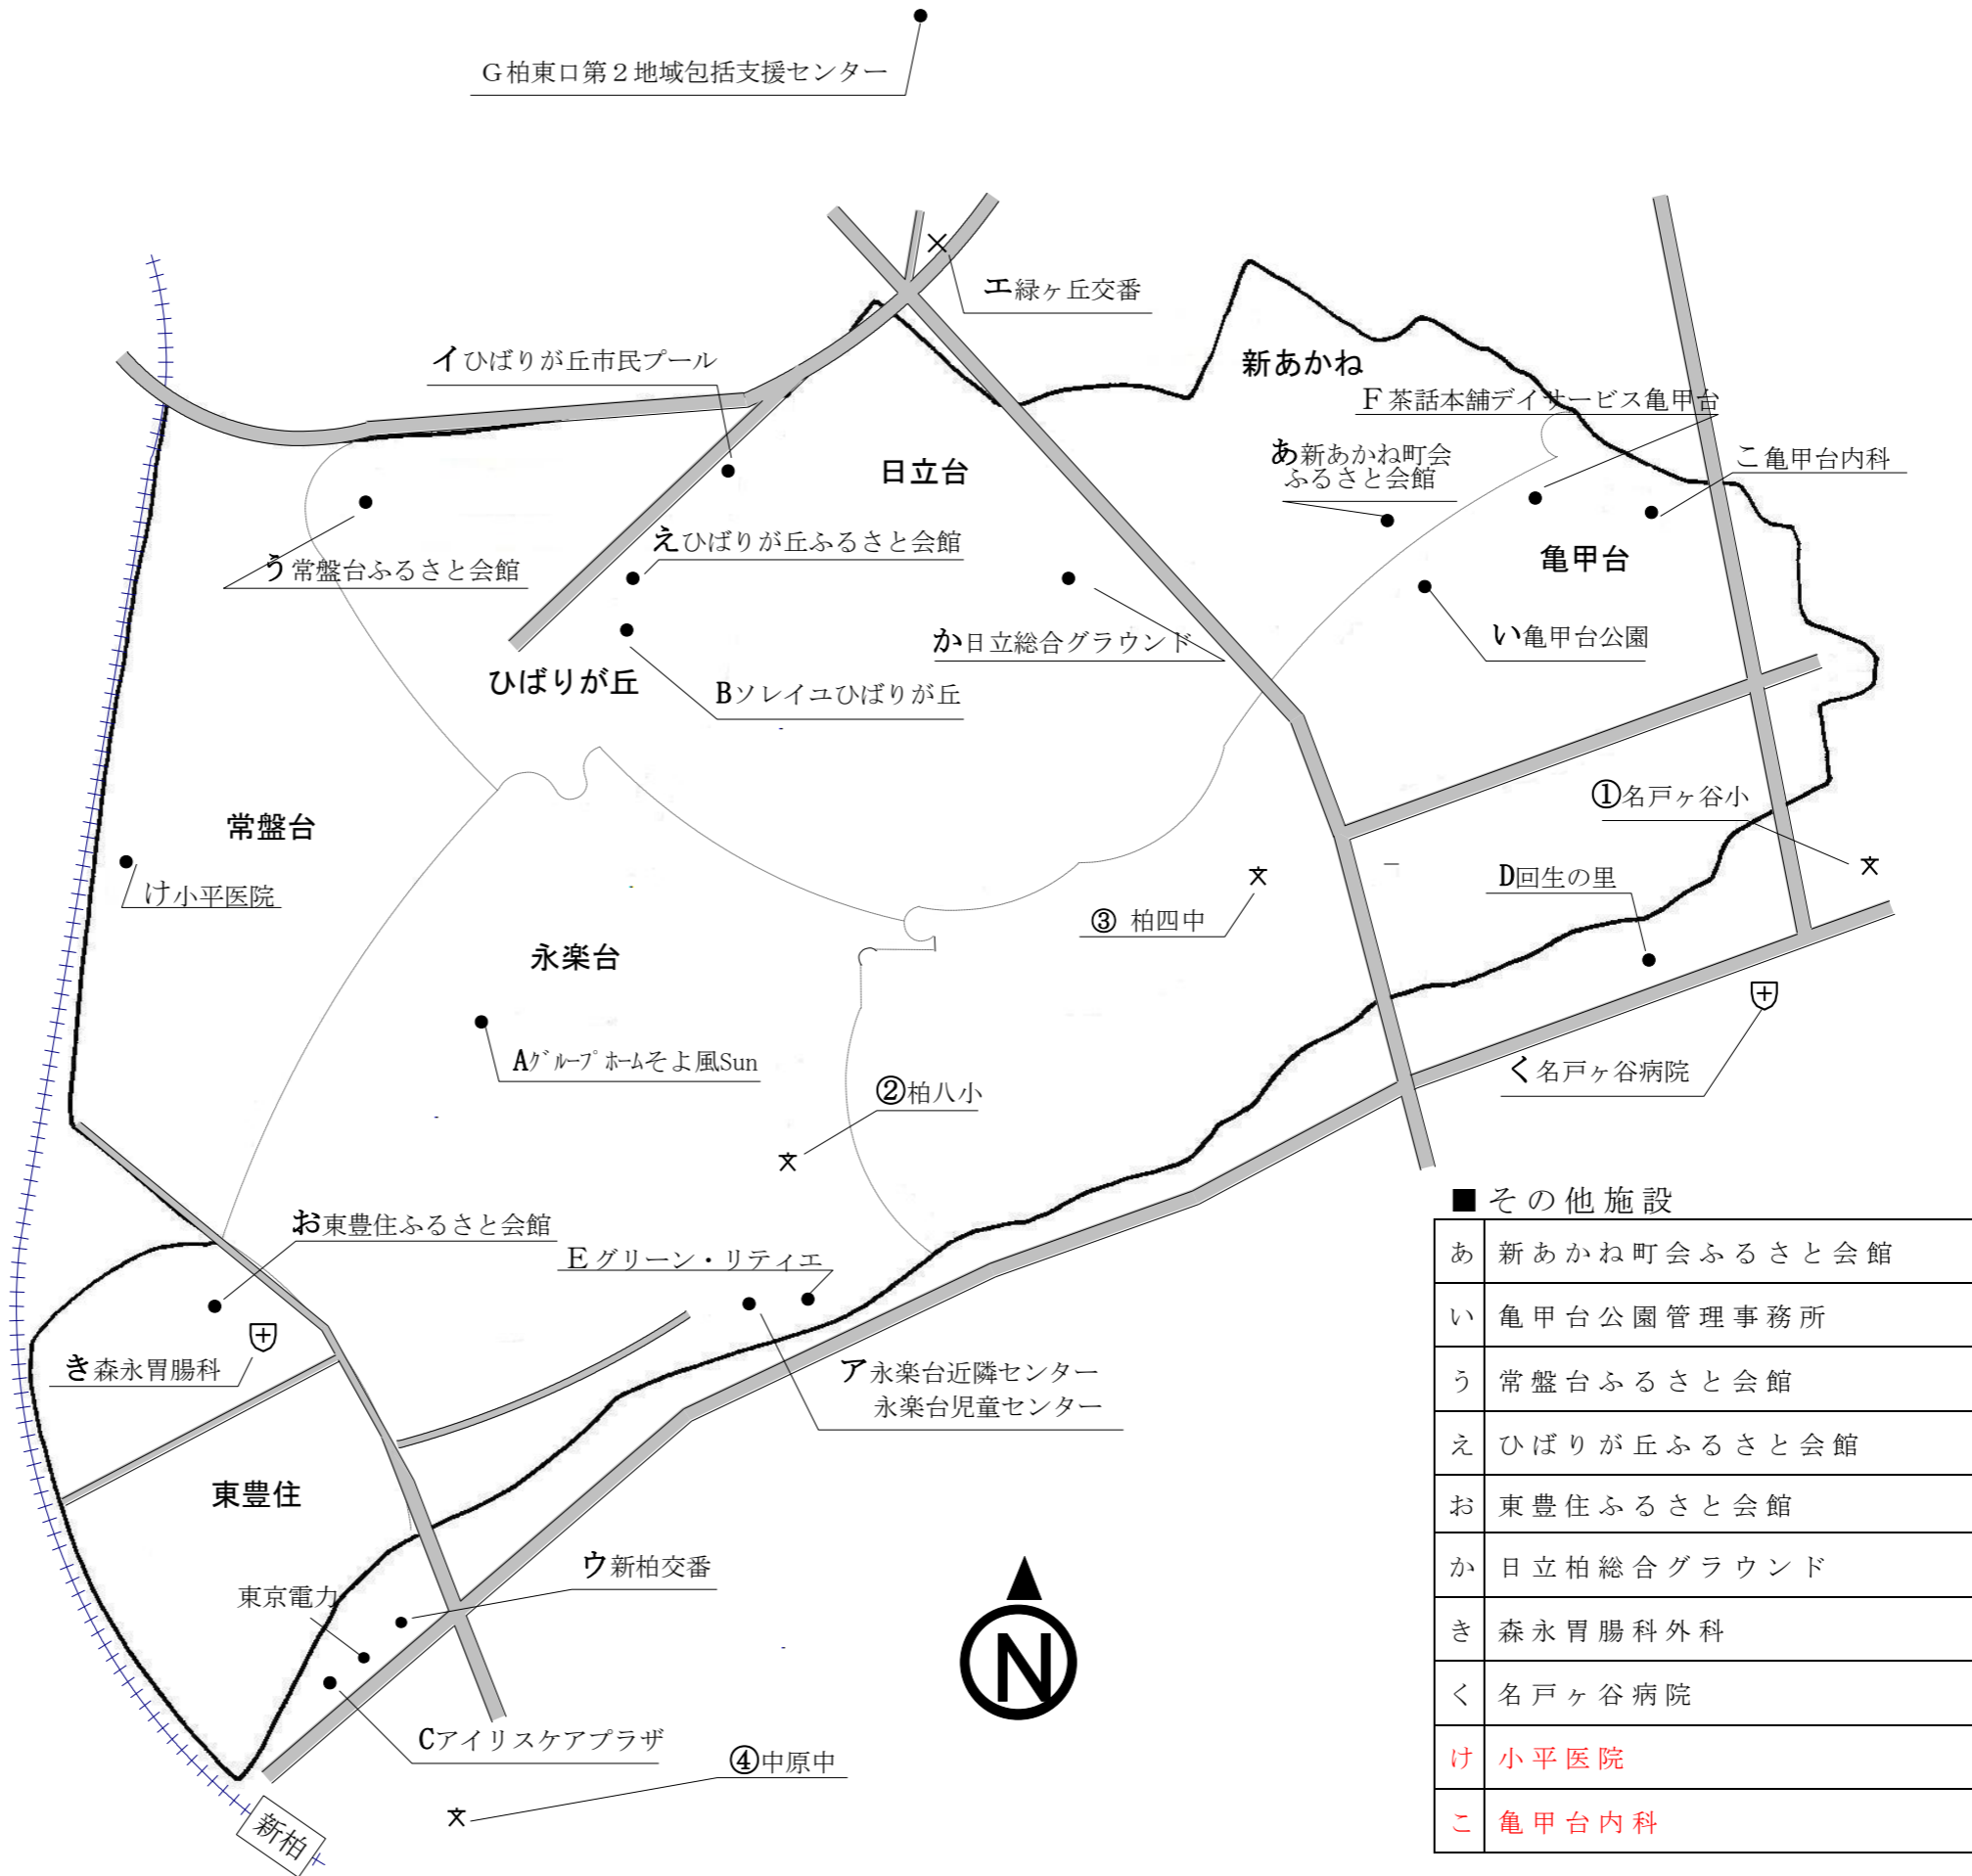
G柏東口第２地域包括支援センター

エ緑ヶ丘交番

イひばりが丘市民プール

新あかね

F茶話本舗デイサービス亀甲台

日立台

あ新あかね町会ふるさと会館

こ亀甲台内科

う常盤台ふるさと会館

えひばりが丘ふるさと会館

亀甲台

か日立総合グラウンド

い亀甲台公園

ひばりが丘

Bソレイユひばりが丘

①名戸ヶ谷小

常盤台

け小平医院

D回生の里

③ 柏四中

永楽台

Aｸﾞﾙｰﾌﾟﾎｰﾑそよ風Sun

②柏八小

く名戸ヶ谷病院

■その他施設

| あ | 新あかね町会ふるさと会館 |
|---|---|
| い | 亀甲台公園管理事務所 |
| う | 常盤台ふるさと会館 |
| え | ひばりが丘ふるさと会館 |
| お | 東豊住ふるさと会館 |
| か | 日立柏総合グラウンド |
| き | 森永胃腸科外科 |
| く | 名戸ヶ谷病院 |
| け | 小平医院 |
| こ | 亀甲台内科 |

お東豊住ふるさと会館

Eグリーン・リティエ

き森永胃腸科

ア永楽台近隣センター
永楽台児童センター

東豊住

ウ新柏交番

東京電力

Cアイリスケアプラザ

④中原中

新柏